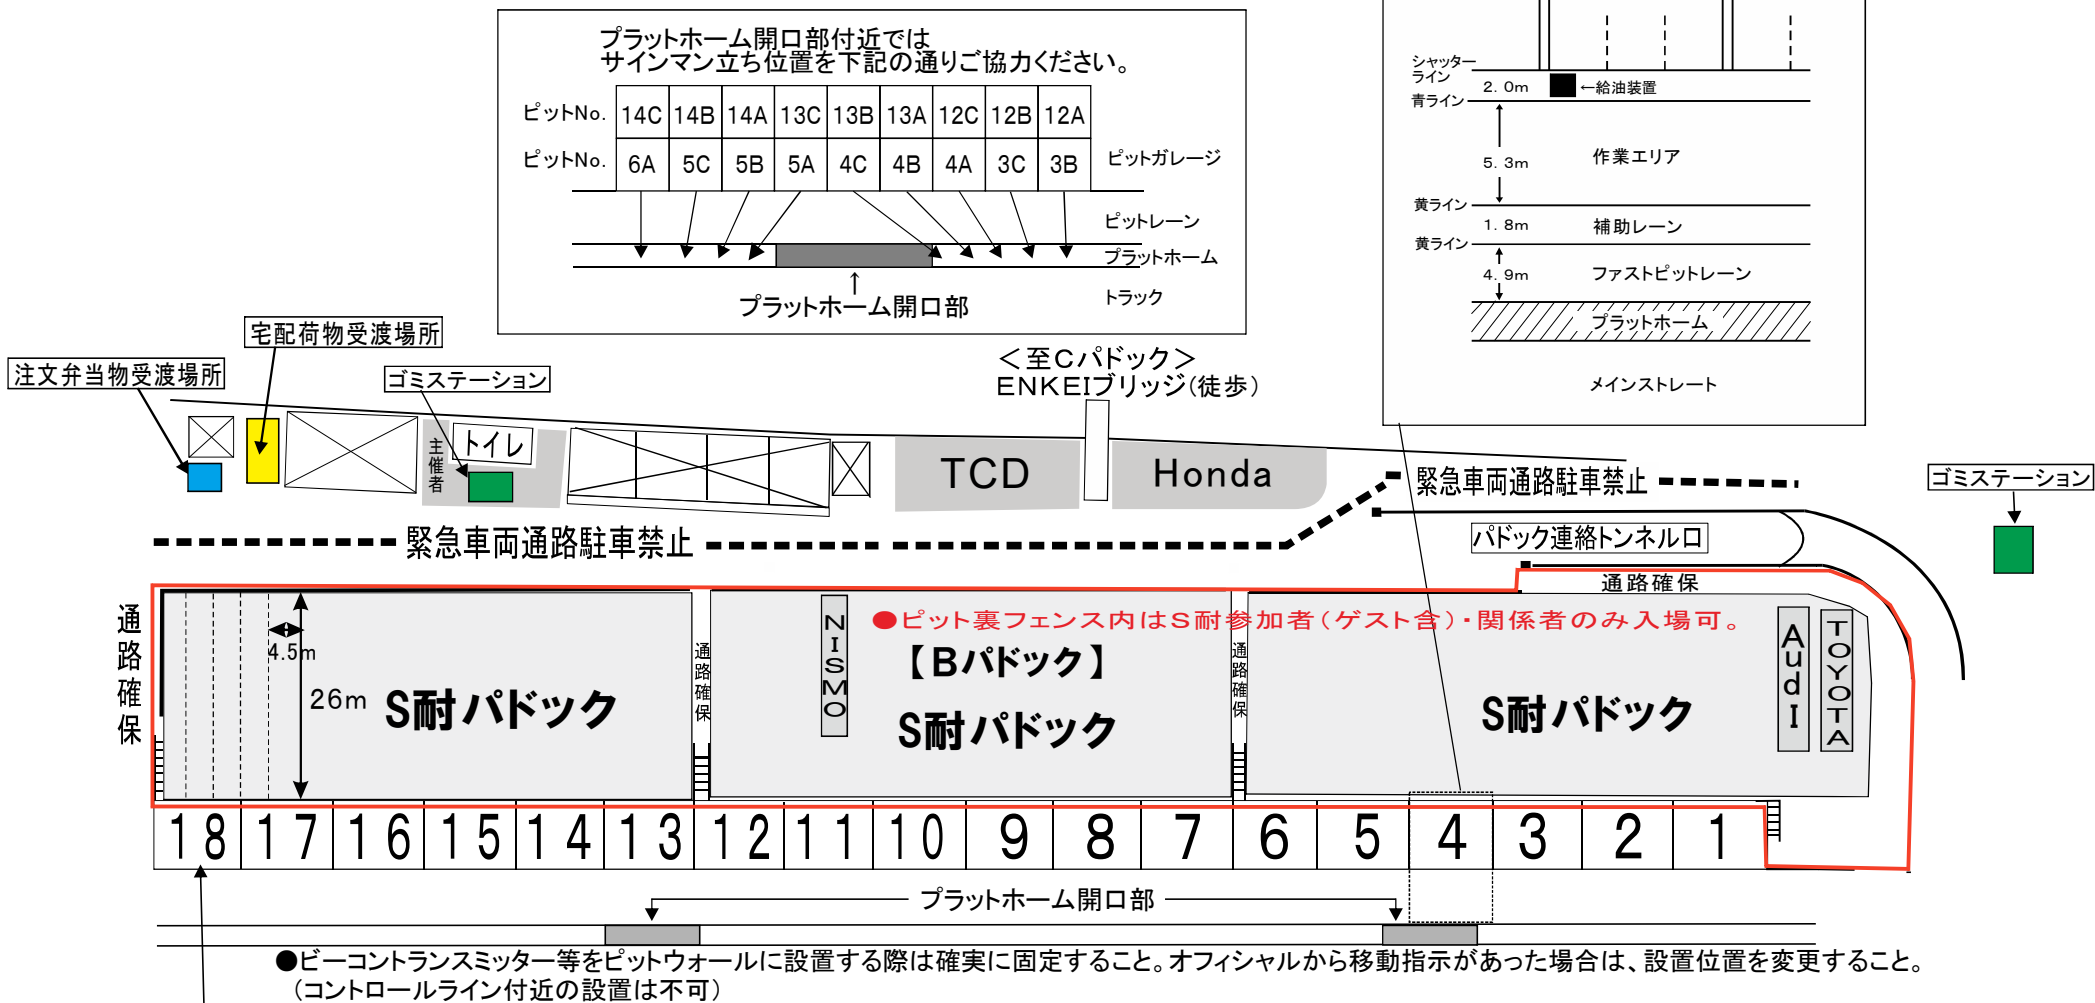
プラットホーム開口部付近では
サインマン立ち位置を下記の通りご協力ください。

| ピットNo. | 14C | 14B | 14A | 13C | 13B | 13A | 12C | 12B | 12A | |
|---|---|---|---|---|---|---|---|---|---|---|
| ピットNo. | 6A | 5C | 5B | 5A | 4C | 4B | 4A | 3C | 3B | ピットガレージ |

ピットレーン
プラットホーム
トラック
プラットホーム開口部

シャッターライン
2. 0m
←給油装置
青ライン
5. 3m
作業エリア
黄ライン
1. 8m
補助レーン
黄ライン
4. 9m
ファストピットレーン
プラットホーム
メインストレート

宅配荷物受渡場所
注文弁当物受渡場所
ゴミステーション
＜至Cパドック＞
ENKEIブリッジ(徒歩)
主催者
トイレ
TCD
Honda
緊急車両通路駐車禁止
ゴミステーション
緊急車両通路駐車禁止
パドック連絡トンネル口
通路確保
通路確保
4.5m
26m
S耐パドック
通路確保
NISMO
●ピット裏フェンス内はS耐参加者（ゲスト含）・関係者のみ入場可。
【Bパドック】
S耐パドック
通路確保
S耐パドック
Audi
TOYOTA

18 17 16 15 14 13 12 11 10 9 8 7 6 5 4 3 2 1

プラットホーム開口部

●ビーコントランスミッター等をピットウォールに設置する際は確実に固定すること。オフィシャルから移動指示があった場合は、設置位置を変更すること。
（コントロールライン付近の設置は不可）